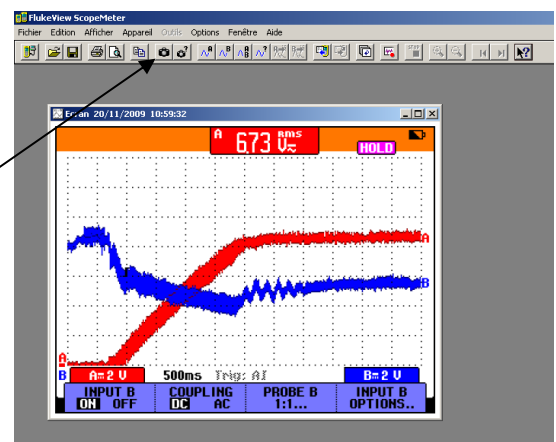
FlukeView ScopeMeter
Fichier Edition Afficher Appareil Outils Options Fenêtre Aide

Ecran 20/11/2009 10:59:32

A 6.73 V rms ~
HOLD

A
B
A
B

A= 2 V 500ms Trig: A
B= 2 V

INPUT B ON OFF
COUPLING DC AC
PROBE B 1:1...
INPUT B OPTIONS..